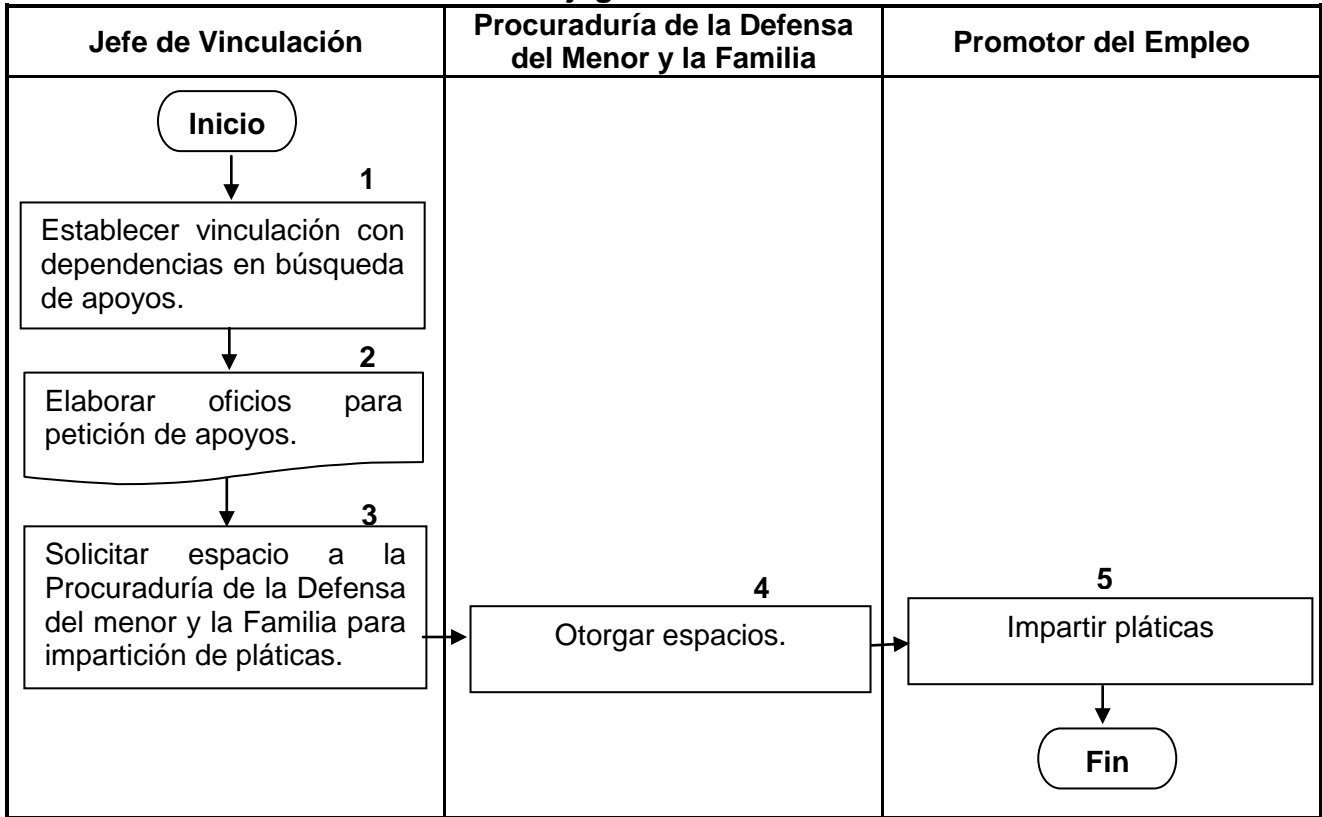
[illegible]

| Jefe de Vinculación | Procuraduría de la Defensa del Menor y la Familia | Promotor del Empleo |
|---|---|---|

Inicio

1
Establecer vinculación con dependencias en búsqueda de apoyos.

2
Elaborar oficios para petición de apoyos.

3
Solicitar espacio a la Procuraduría de la Defensa del menor y la Familia para impartición de pláticas.

4
Otorgar espacios.

5
Impartir pláticas

Fin